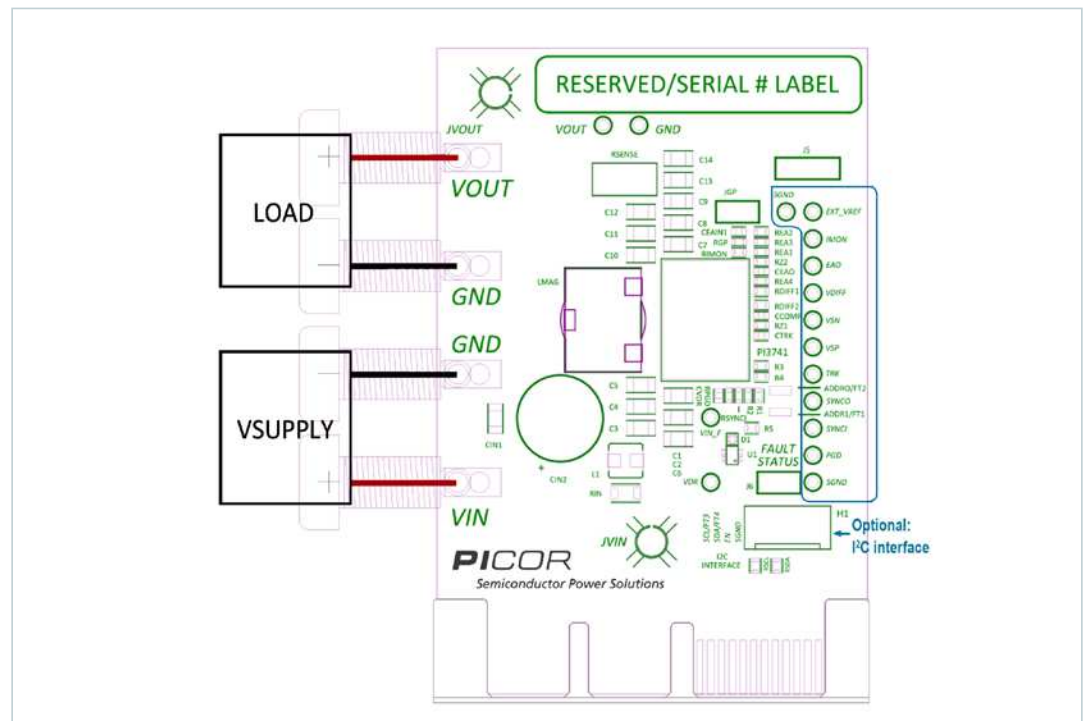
RESERVED/SERIAL # LABEL

JVOUT

VOUT

GND

LOAD

+

−

GND

VSUPPLY

−

+

VIN

JVIN

PICOR
Semiconductor Power Solutions

RSENSE

C14

C13

C9

C8

C12

C11

C10

JGP

J5

SGND

EXT_VREF

IMON

EAO

VDIFF

VSN

VSP

TRK

ADDR0/FT2

SYNCO

ADDR1/FT1

SYNCI

PGD

SGND

CEAIN1

RGP

C7

RIMON

REA2

REA3

REA1

RZ2

CXAO

REA4

RDIFF1

RDIFF2

CCOMP

RZ1

CTRK

LMAG

PI3741

R3

R4

C5

C4

C3

RSYNCI

R5

VIN_F

D1

U1

FAULT STATUS

J6

VDR

C1

C2

C6

L1

RIN

CIN1

CIN2

H1

SCL/FT3

SDA/FT4

EN

SGND

I2C INTERFACE

Optional:
I$^2$C interface